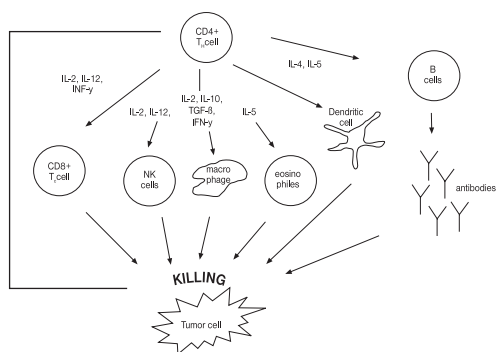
CD4+ $T_H$cell

IL-2, IL-12, INF-γ

IL-2, IL-12,

IL-2, IL-10, TGF-ß, IFN-γ

IL-5

IL-4, IL-5

B cells

CD8+ $T_c$cell

NK cells

macro phage

eosino philes

Dendritic cell

antibodies

KILLING

Tumor cell